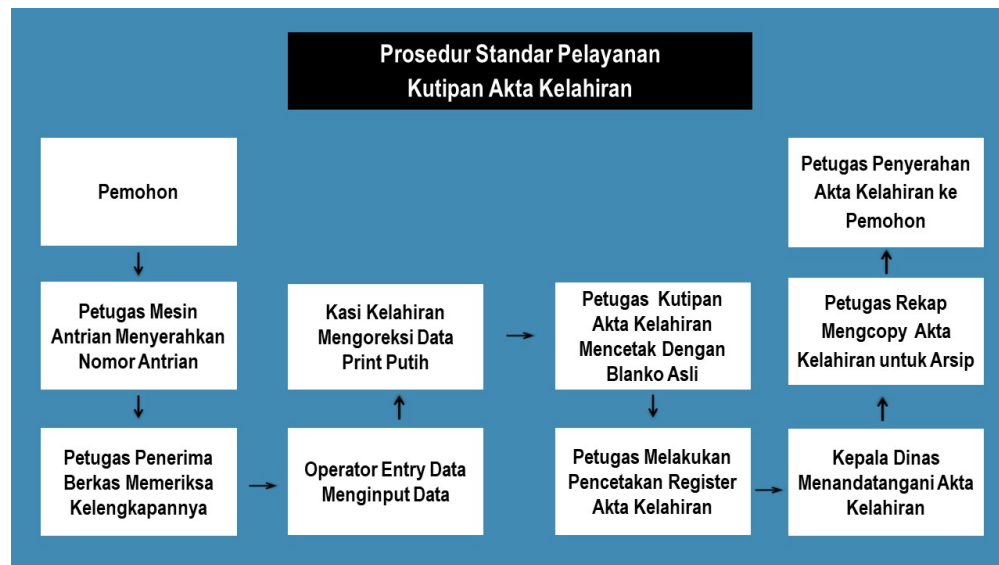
Prosedur Standar Pelayanan
Kutipan Akta Kelahiran

Pemohon

Petugas Mesin Antrian Menyerahkan Nomor Antrian

Petugas Penerima Berkas Memeriksa Kelengkapannya

Operator Entry Data Menginput Data

Kasi Kelahiran Mengoreksi Data Print Putih

Petugas Kutipan Akta Kelahiran Mencetak Dengan Blanko Asli

Petugas Melakukan Pencetakan Register Akta Kelahiran

Kepala Dinas Menandatangani Akta Kelahiran

Petugas Rekap Mengcopy Akta Kelahiran untuk Arsip

Petugas Penyerahan Akta Kelahiran ke Pemohon